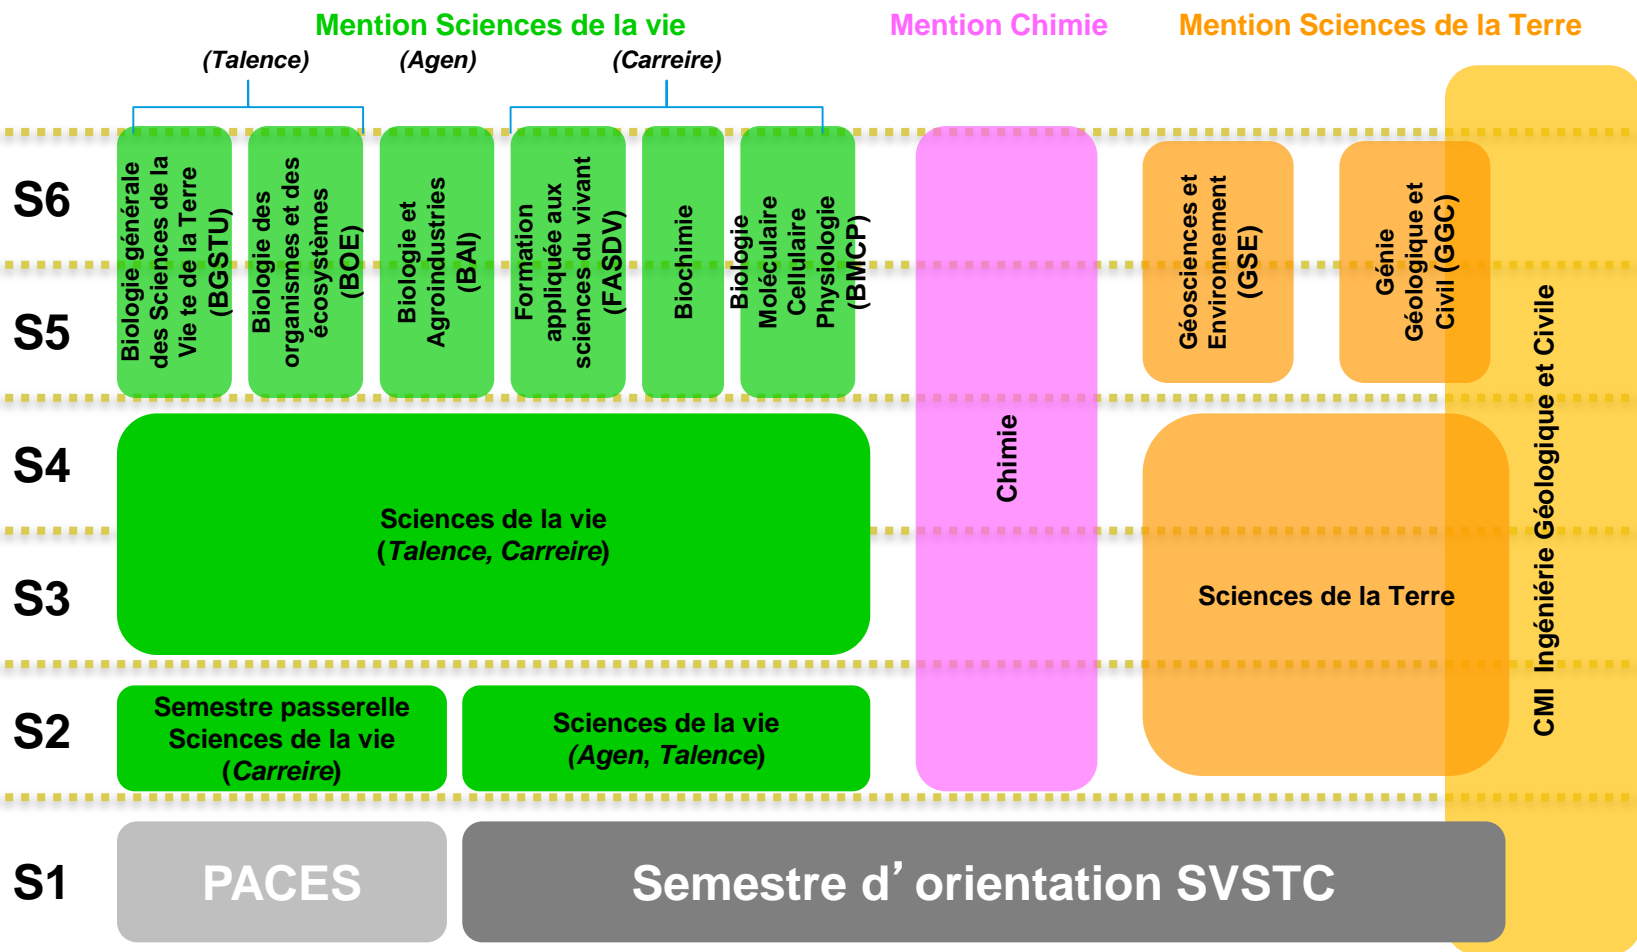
Mention Sciences de la vie

Mention Chimie

Mention Sciences de la Terre

(Talence)

(Agen)

(Carreire)

S6

S5

S4

S3

S2

S1

Biologie générale des Sciences de la Vie te de la Terre (BGSTU)

Biologie des organismes et des écosystèmes (BOE)

Biologie et Agroindustries (BAI)

Formation appliquée aux sciences du vivant (FASDV)

Biochimie

Biologie Moléculaire Cellulaire Physiologie (BMCP)

Chimie

Géosciences et Environnement (GSE)

Génie Géologique et Civil (GGC)

CMI Ingénierie Géologique et Civile

Sciences de la vie
(Talence, Carreire)

Sciences de la Terre

Semestre passerelle Sciences de la vie (Carreire)

Sciences de la vie (Agen, Talence)

PACES

Semestre d’orientation SVSTC